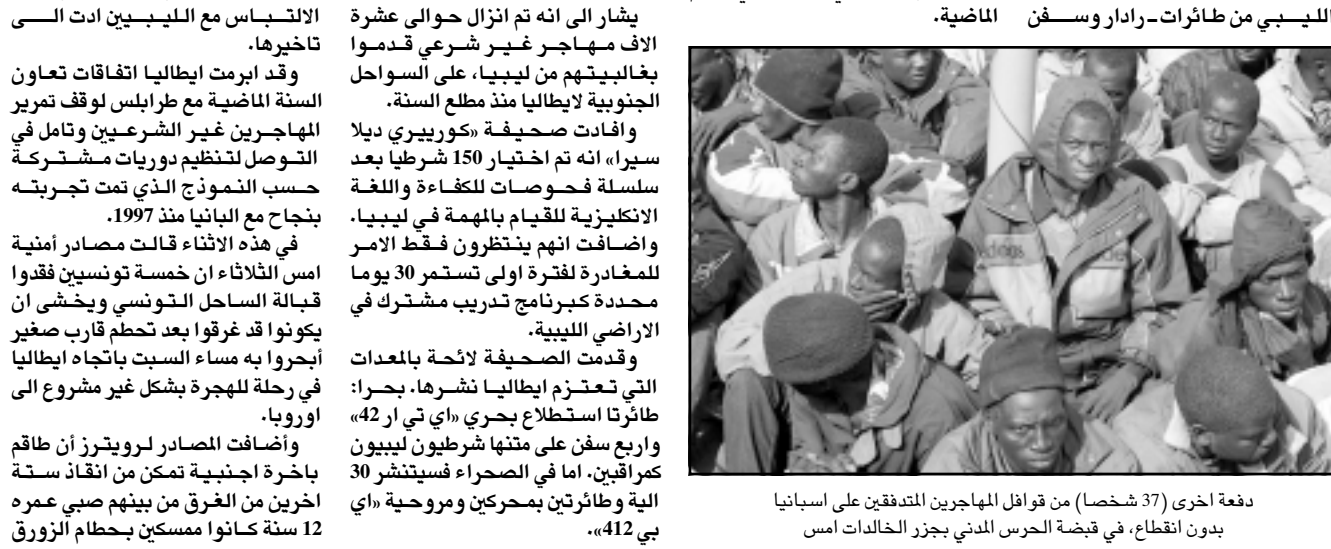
الليبي من طائرات ـ رادار وسفن الماضية.

دفعة اخرى (37 شخصا) من قوافل المهاجرين المتدفقين على اسبانيا بدون انقطاع، في قبضة الحرس المدني بجزر الخالدات امس

يشار الى انه تم انزال حوالى عشرة الاف مهاجر غير شرعي قدموا بغالبيتهم من ليبيا، على السواحل الجنوبية لايطاليا منذ مطلع السنة.

وافادت صحيفة «كورييري ديلا سيرا» انه تم اختيار 150 شرطيا بعد سلسلة فحوصات للكفاءة واللغة الانكليزية للقيام بالمهمة في ليبيا. واضافت انهم ينتظرون فقط الامر للمغادرة لفترة اولى تستمر 30 يوما محددة كبرنامج تدريب مشترك في الاراضي الليبية.

وقدمت الصحيفة لائحة بالمعدات التي تعتزم ايطاليا نشرها. بحرا: طائرتا استطلاع بحري «اي تي ار 42» واربع سفن على متنها شرطيون ليبيون كمراقبين. اما في الصحراء فسيتنشر 30 الية وطائرتين بمحركين ومروحية «اي بي 412».

الالتباس مع الليبيين ادت الى تاخيرها.

وقد ابرمت ايطاليا اتفاقات تعاون السنة الماضية مع طرابلس لوقف تمرير المهاجرين غير الشرعيين وتامل في التوصل لتنظيم دوريات مشتركة حسب النموذج الذي تمت تجربته بنجاح مع البانيا منذ 1997.

في هذه الاثناء قالت مصادر أمنية امس الثلاثاء ان خمسة تونسيين فقدوا قبالة الساحل التونسي ويخشى ان يكونوا قد غرقوا بعد تحطم قارب صغير أبحروا به مساء السبت باتجاه ايطاليا في رحلة للهجرة بشكل غير مشروع الى اوروبا.

وأضافت المصادر لرويترز أن طاقم باخرة اجنبية تمكن من انقاذ ستة اخرين من الغرق من بينهم صبي عمره 12 سنة كانوا ممسكين بحطام الزورق